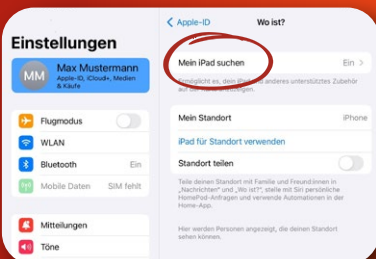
Einstellungen

MM Max Mustermann
Apple-ID, iCloud+, Medien & Käufe

Flugmodus
WLAN
Bluetooth Ein
Mobile Daten SIM fehlt

Mitteilungen
Töne

< Apple-ID Wo ist?

Mein iPad suchen Ein >
Ermöglicht es, dein iPad und anderes unterstütztes Zubehör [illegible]

Mein Standort iPhone
iPad für Standort verwenden
Standort teilen

Teile deinen Standort mit Familie und Freunden in „Nachrichten" und „Wo ist?", stelle mit Siri persönliche HomePod-Anfragen und verwende Automationen in der Home-App.

Hier werden Personen angezeigt, die deinen Standort sehen können.